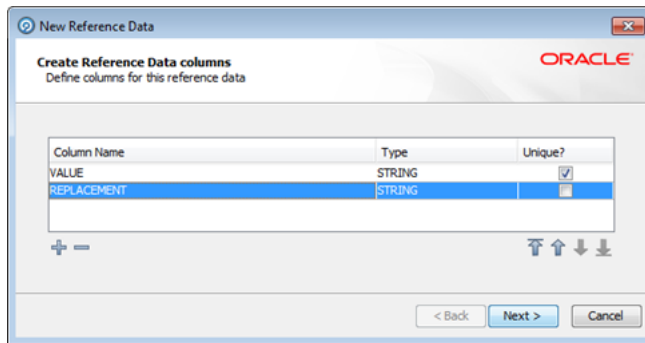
New Reference Data

Create Reference Data columns
Define columns for this reference data

ORACLE

| Column Name | Type | Unique? |
|---|---|---|
| VALUE | STRING | ☑ |
| REPLACEMENT | STRING | ☐ |

< Back | Next > | Cancel